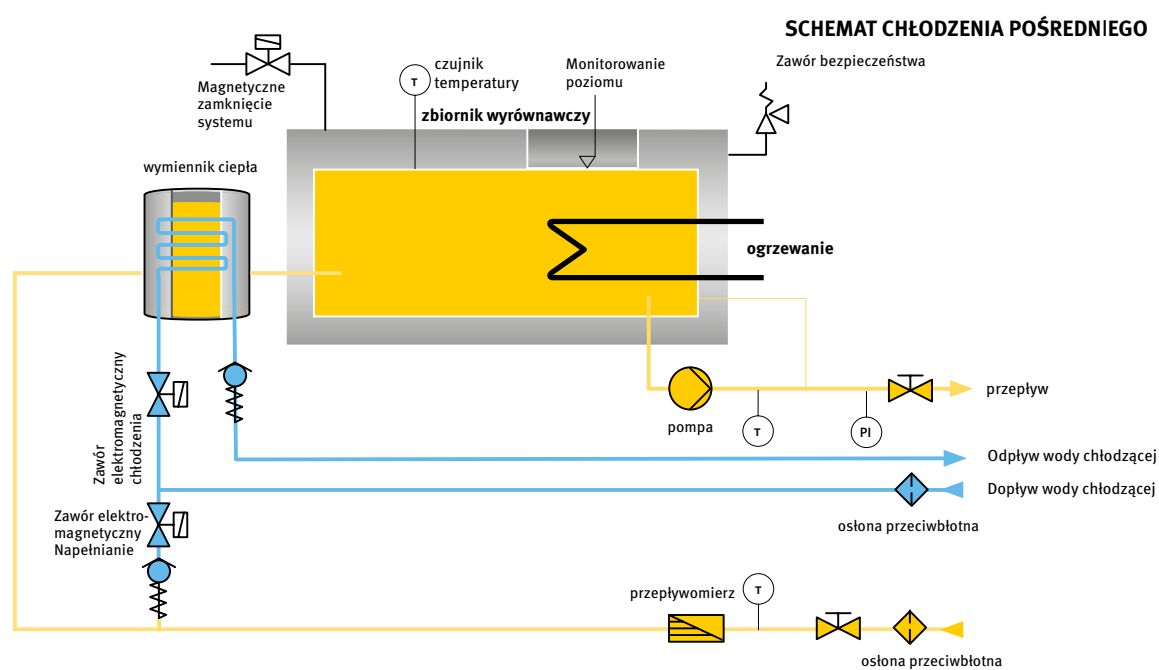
SCHEMAT CHŁODZENIA POŚREDNIEGO

Magnetyczne zamknięcie systemu

czujnik temperatury

T

Monitorowanie poziomu

Zawór bezpieczeństwa

zbiornik wyrównawczy

wymiennik ciepła

ogrzewanie

Zawór elektromagnetyczny chłodzenia

pompa

T

PI

przepływ

Odpływ wody chłodzącej

Dopływ wody chłodzącej

osłona przeciwbłotna

Zawór elektromagnetyczny Napełnianie

przepływomierz

T

osłona przeciwbłotna